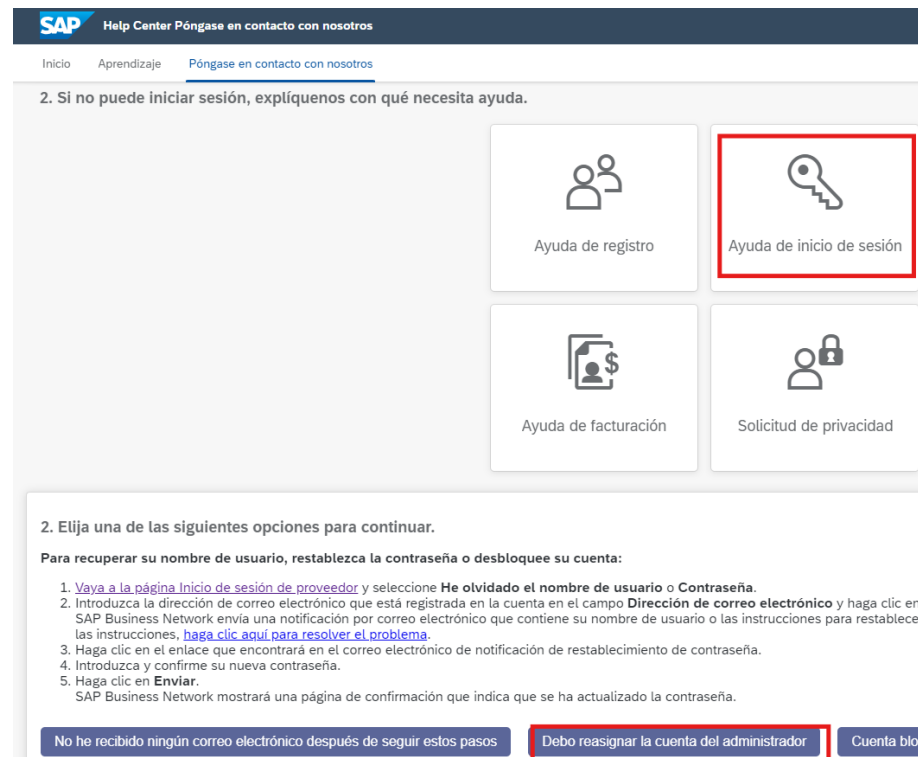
SAP Help Center Póngase en contacto con nosotros

Inicio Aprendizaje Póngase en contacto con nosotros

2. Si no puede iniciar sesión, explíquenos con qué necesita ayuda.

Ayuda de registro

Ayuda de inicio de sesión

Ayuda de facturación

Solicitud de privacidad

2. Elija una de las siguientes opciones para continuar.

Para recuperar su nombre de usuario, restablezca la contraseña o desbloquee su cuenta:

1. Vaya a la página Inicio de sesión de proveedor y seleccione **He olvidado el nombre de usuario** o **Contraseña**.
2. Introduzca la dirección de correo electrónico que está registrada en la cuenta en el campo **Dirección de correo electrónico** y haga clic en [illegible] SAP Business Network envía una notificación por correo electrónico que contiene su nombre de usuario o las instrucciones para restablece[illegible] las instrucciones, haga clic aquí para resolver el problema.
3. Haga clic en el enlace que encontrará en el correo electrónico de notificación de restablecimiento de contraseña.
4. Introduzca y confirme su nueva contraseña.
5. Haga clic en **Enviar**.
SAP Business Network mostrará una página de confirmación que indica que se ha actualizado la contraseña.

No he recibido ningún correo electrónico después de seguir estos pasos

Debo reasignar la cuenta del administrador

Cuenta blo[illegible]